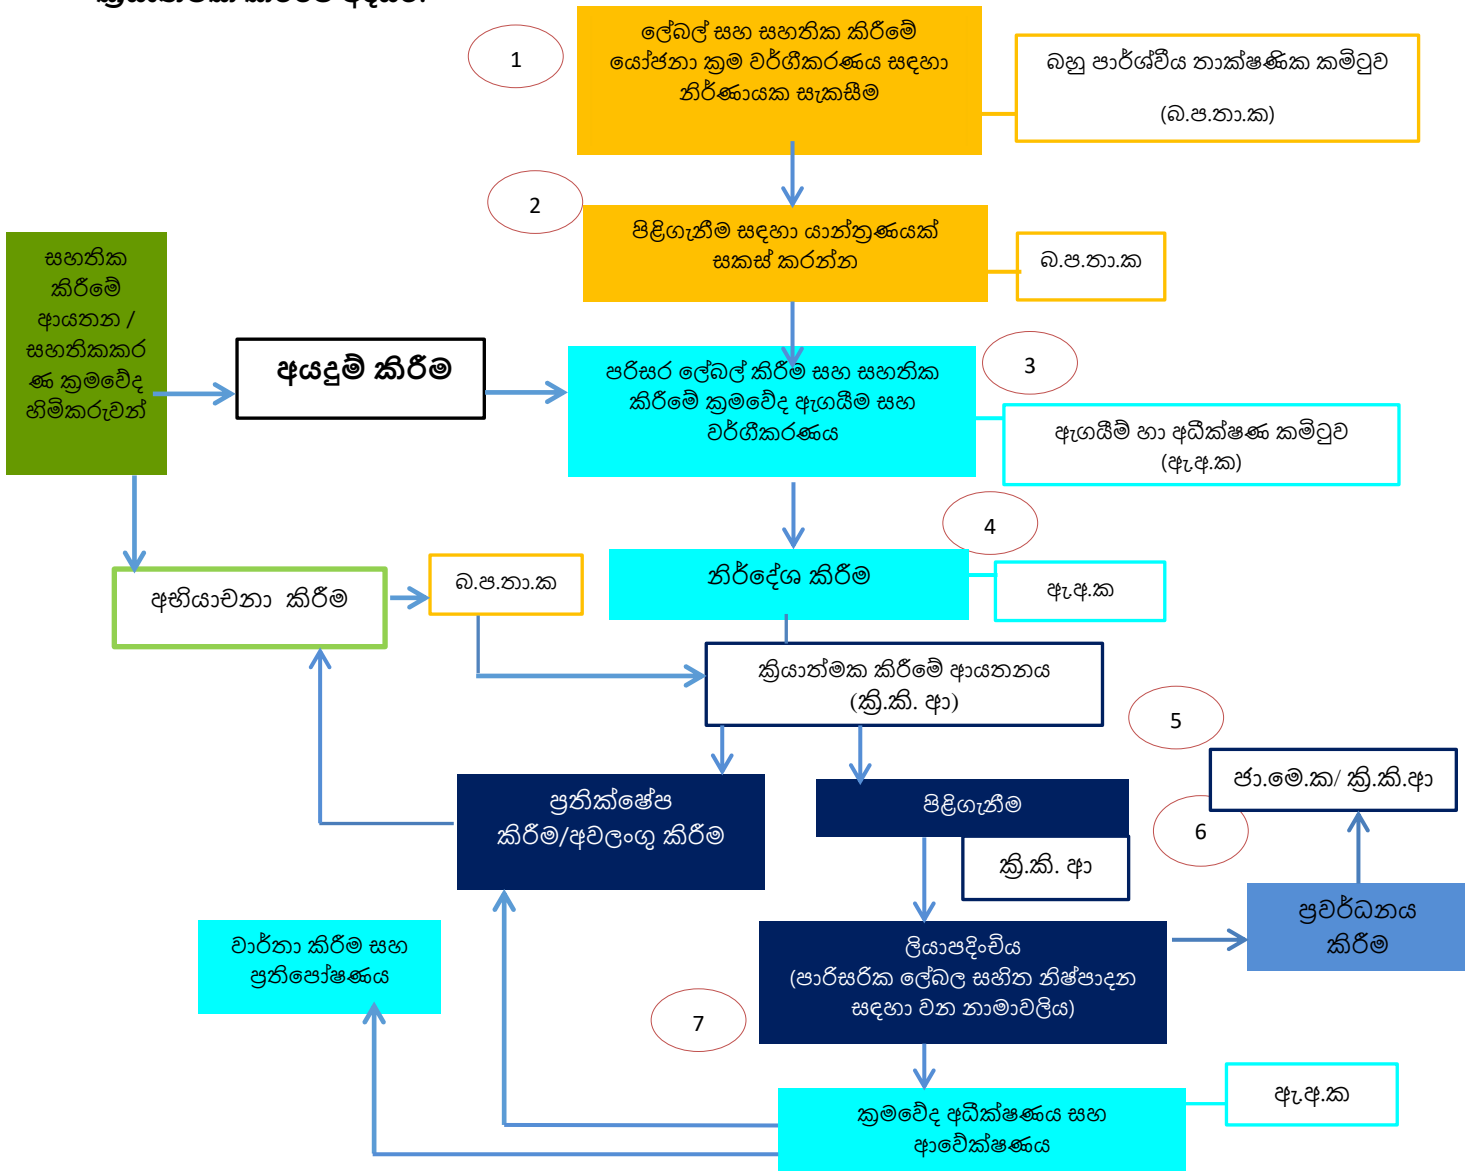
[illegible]

1

ලේබල් සහ සහතික කිරීමේ යෝජනා ක්‍රම වර්ගීකරණය සඳහා නිර්ණායක සැකසීම

බහු පාර්ශ්වීය තාක්ෂණික කමිටුව (බ.ප.තා.ක)

2

පිළිගැනීම සඳහා යාන්ත්‍රණයක් සකස් කරන්න

බ.ප.තා.ක

සහතික කිරීමේ ආයතන / සහතිකකරණ ක්‍රමවේද හිමිකරුවන්

අයදුම් කිරීම

පරිසර ලේබල් කිරීම සහ සහතික කිරීමේ ක්‍රමවේද ඇගයීම සහ වර්ගීකරණය

3

ඇගයීම් හා අධීක්ෂණ කමිටුව (ඇ.අ.ක)

4

නිර්දේශ කිරීම

ඇ.අ.ක

අභියාචනා කිරීම

බ.ප.තා.ක

ක්‍රියාත්මක කිරීමේ ආයතනය (ක්‍රි.කි. ආ)

5

ජා.මෙ.ක/ ක්‍රි.කි.ආ

ප්‍රතික්ෂේප කිරීම/අවලංගු කිරීම

පිළිගැනීම

ක්‍රි.කි. ආ

6

ප්‍රවර්ධනය කිරීම

වාර්තා කිරීම සහ ප්‍රතිපෝෂණය

ලියාපදිංචිය (පාරිසරික ලේබල සහිත නිෂ්පාදන සඳහා වන නාමාවලිය)

7

ක්‍රමවේද අධීක්ෂණය සහ ආවේක්ෂණය

ඇ.අ.ක